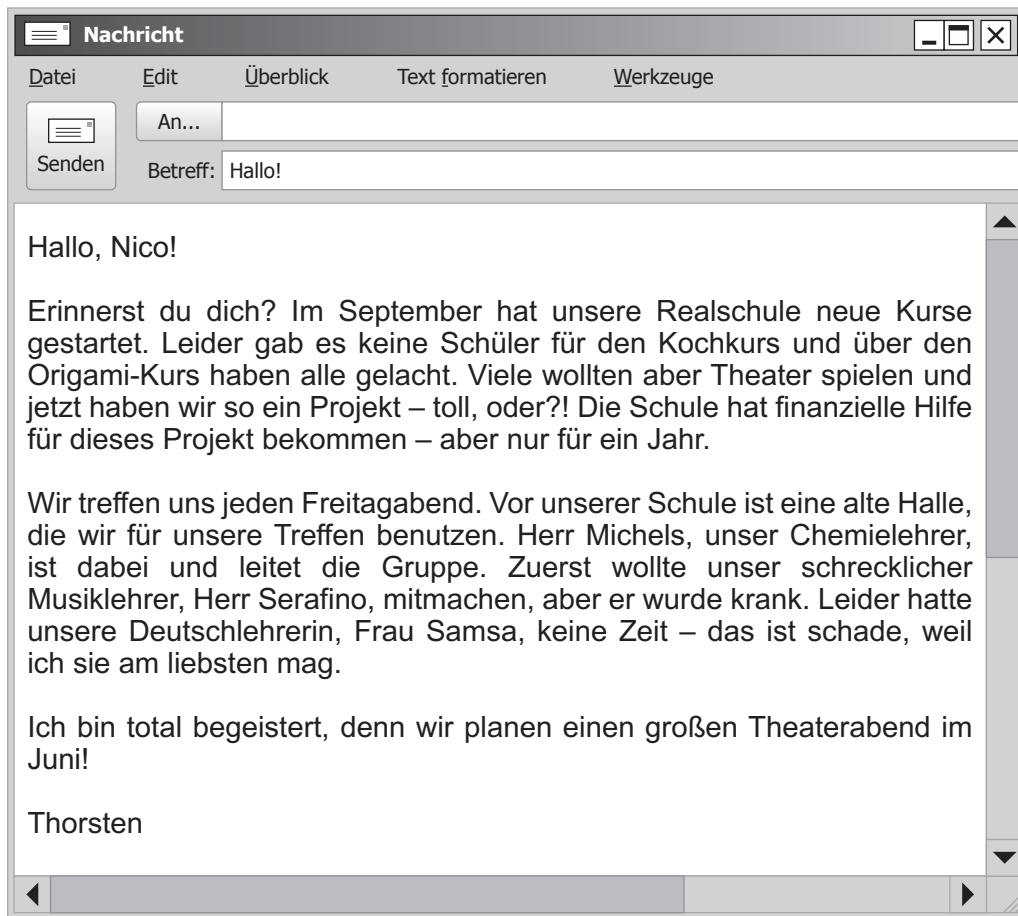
Nachricht

Datei Edit Überblick Text formatieren Werkzeuge

Senden

An...

Betreff: Hallo!

Hallo, Nico!

Erinnerst du dich? Im September hat unsere Realschule neue Kurse gestartet. Leider gab es keine Schüler für den Kochkurs und über den Origami-Kurs haben alle gelacht. Viele wollten aber Theater spielen und jetzt haben wir so ein Projekt – toll, oder?! Die Schule hat finanzielle Hilfe für dieses Projekt bekommen – aber nur für ein Jahr.

Wir treffen uns jeden Freitagabend. Vor unserer Schule ist eine alte Halle, die wir für unsere Treffen benutzen. Herr Michels, unser Chemielehrer, ist dabei und leitet die Gruppe. Zuerst wollte unser schrecklicher Musiklehrer, Herr Serafino, mitmachen, aber er wurde krank. Leider hatte unsere Deutschlehrerin, Frau Samsa, keine Zeit – das ist schade, weil ich sie am liebsten mag.

Ich bin total begeistert, denn wir planen einen großen Theaterabend im Juni!

Thorsten